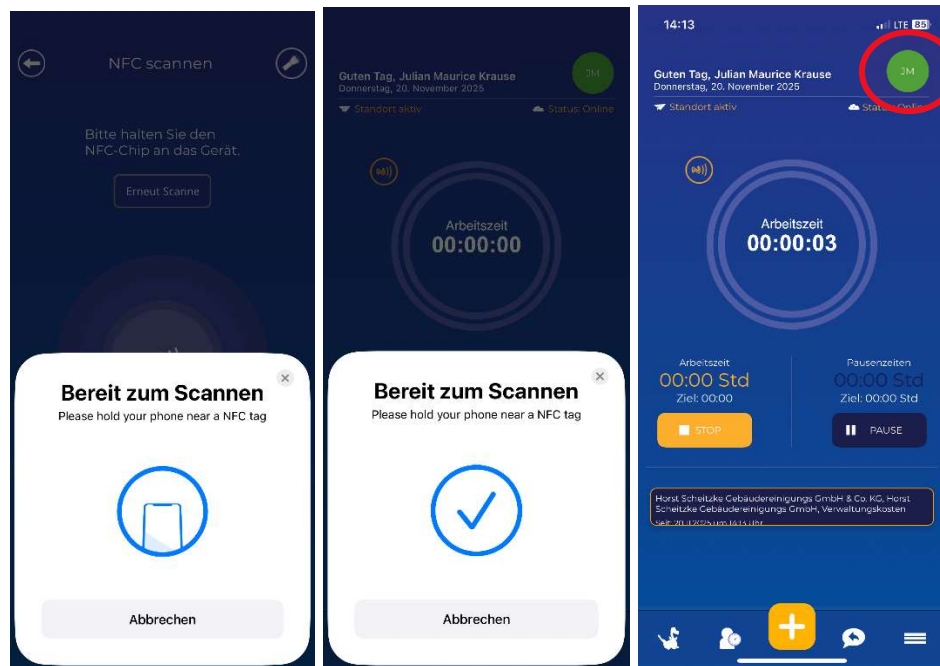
NFC scannen

Bitte halten Sie den NFC-Chip an das Gerät.

Erneut Scanne

Bereit zum Scannen
Please hold your phone near a NFC tag

Abbrechen

Guten Tag, Julian Maurice Krause
Donnerstag, 20. November 2025
JM
Standort aktiv
Status: Online

Arbeitszeit
00:00:00

Bereit zum Scannen
Please hold your phone near a NFC tag

Abbrechen

14:13
LTE 85

Guten Tag, Julian Maurice Krause
Donnerstag, 20. November 2025
JM
Standort aktiv
Status: Online

Arbeitszeit
00:00:03

Arbeitszeit
00:00 Std
Ziel: 00:00
STOP

Pausenzeiten
00:00 Std
Ziel: 00:00 Std
PAUSE

Horst Scheitzke Gebäudereinigungs GmbH & Co. KG, Horst Scheitzke Gebäudereinigungs GmbH, Verwaltungskosten
Seit: 20.11.2025 um 14:13 Uhr